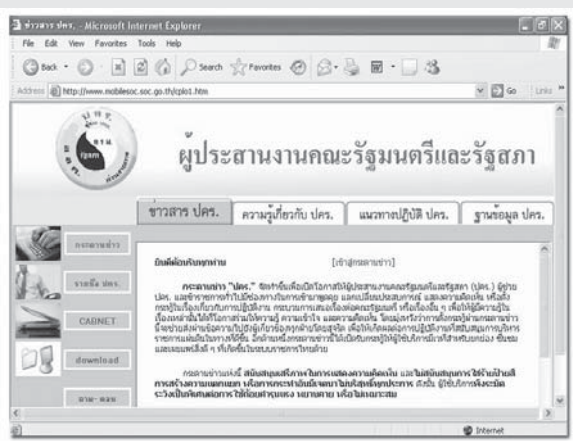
ข่าวสาร ปคร. - Microsoft Internet Explorer

File Edit View Favorites Tools Help

Back Search Favorites

Address http://www.mobilesoc.soc.go.th/cpkn1.htm

Go Links

ผู้ประสานงานคณะรัฐมนตรีและรัฐสภา

ข่าวสาร ปคร. | ความรู้เกี่ยวกับ ปคร. | แนวทางปฏิบัติ ปคร. | ฐานข้อมูล ปคร.

กระดานข่าว

รายชื่อ ปคร.

CABINET

download

ถาม-ตอบ

ยินดีต้อนรับทุกท่าน

[เข้าสู่กระดานข่าว]

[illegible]

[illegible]

Internet